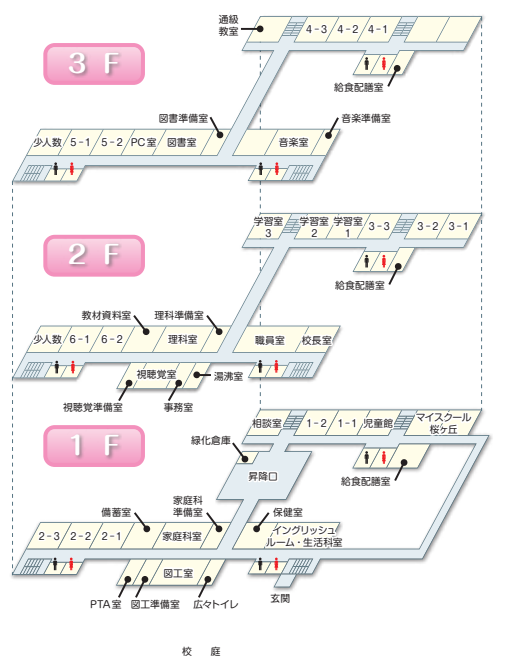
3 F

通級教室
4-3
4-2
4-1
給食配膳室
図書準備室
音楽準備室
少人数
5-1
5-2
PC室
図書室
音楽室

2 F

学習室 3
学習室 2
学習室 1
3-3
3-2
3-1
給食配膳室
教材資料室
理科準備室
少人数
6-1
6-2
理科室
職員室
校長室
視聴覚室
湯沸室
視聴覚準備室
事務室

1 F

相談室
1-2
1-1
児童館
マイスクール桜ケ丘
緑化倉庫
昇降口
給食配膳室
家庭科準備室
備蓄室
保健室
2-3
2-2
2-1
家庭科室
イングリッシュルーム・生活科室
図工室
PTA室
図工準備室
広々トイレ
玄関

校 庭